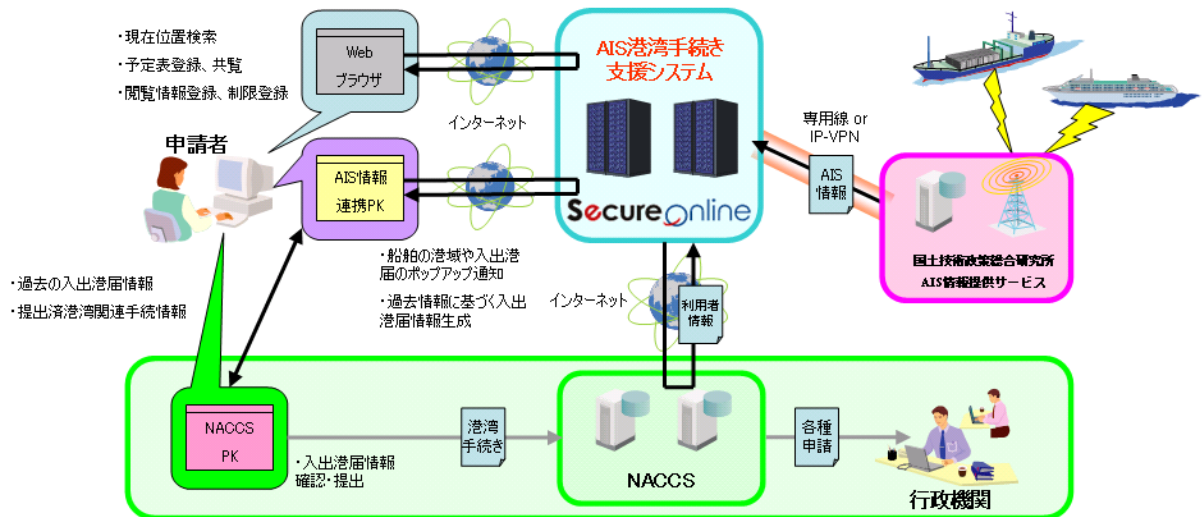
・現在位置検索
・予定表登録、共覧
・閲覧情報登録、制限登録

Web ブラウザ

インターネット

AIS港湾手続き支援システム

Secure Online

専用線 or IP-VPN

AIS 情報

国土技術政策総合研究所 AIS情報提供サービス

申請者

AIS情報 連携PK

インターネット

・船舶の港域や入出港届のポップアップ通知
・過去情報に基づく入出港届情報生成

・過去の入出港届情報
・提出済港湾関連手続情報

インターネット

利用者情報

NACCS PK

・入出港届情報 確認・提出

港湾手続き

NACCS

各種申請

行政機関